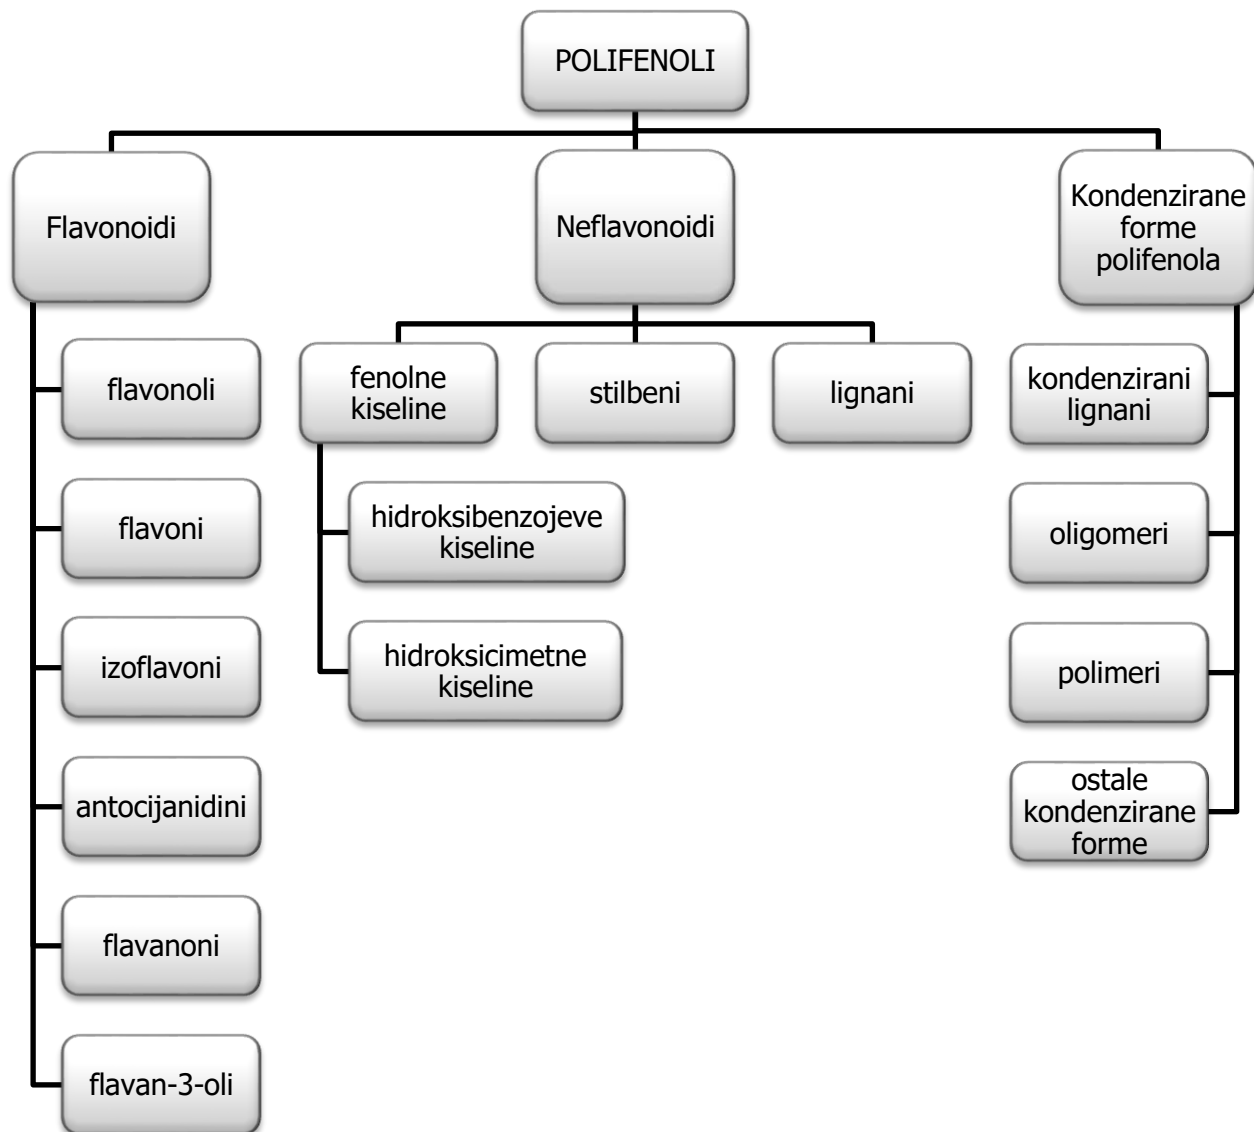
POLIFENOLI

Flavonoidi

flavonoli

flavoni

izoflavoni

antocijanidini

flavanoni

flavan-3-oli

Neflavonoidi

fenolne kiseline

hidroksibenzojeve kiseline

hidroksicimetne kiseline

stilbeni

lignani

Kondenzirane forme polifenola

kondenzirani lignani

oligomeri

polimeri

ostale kondenzirane forme